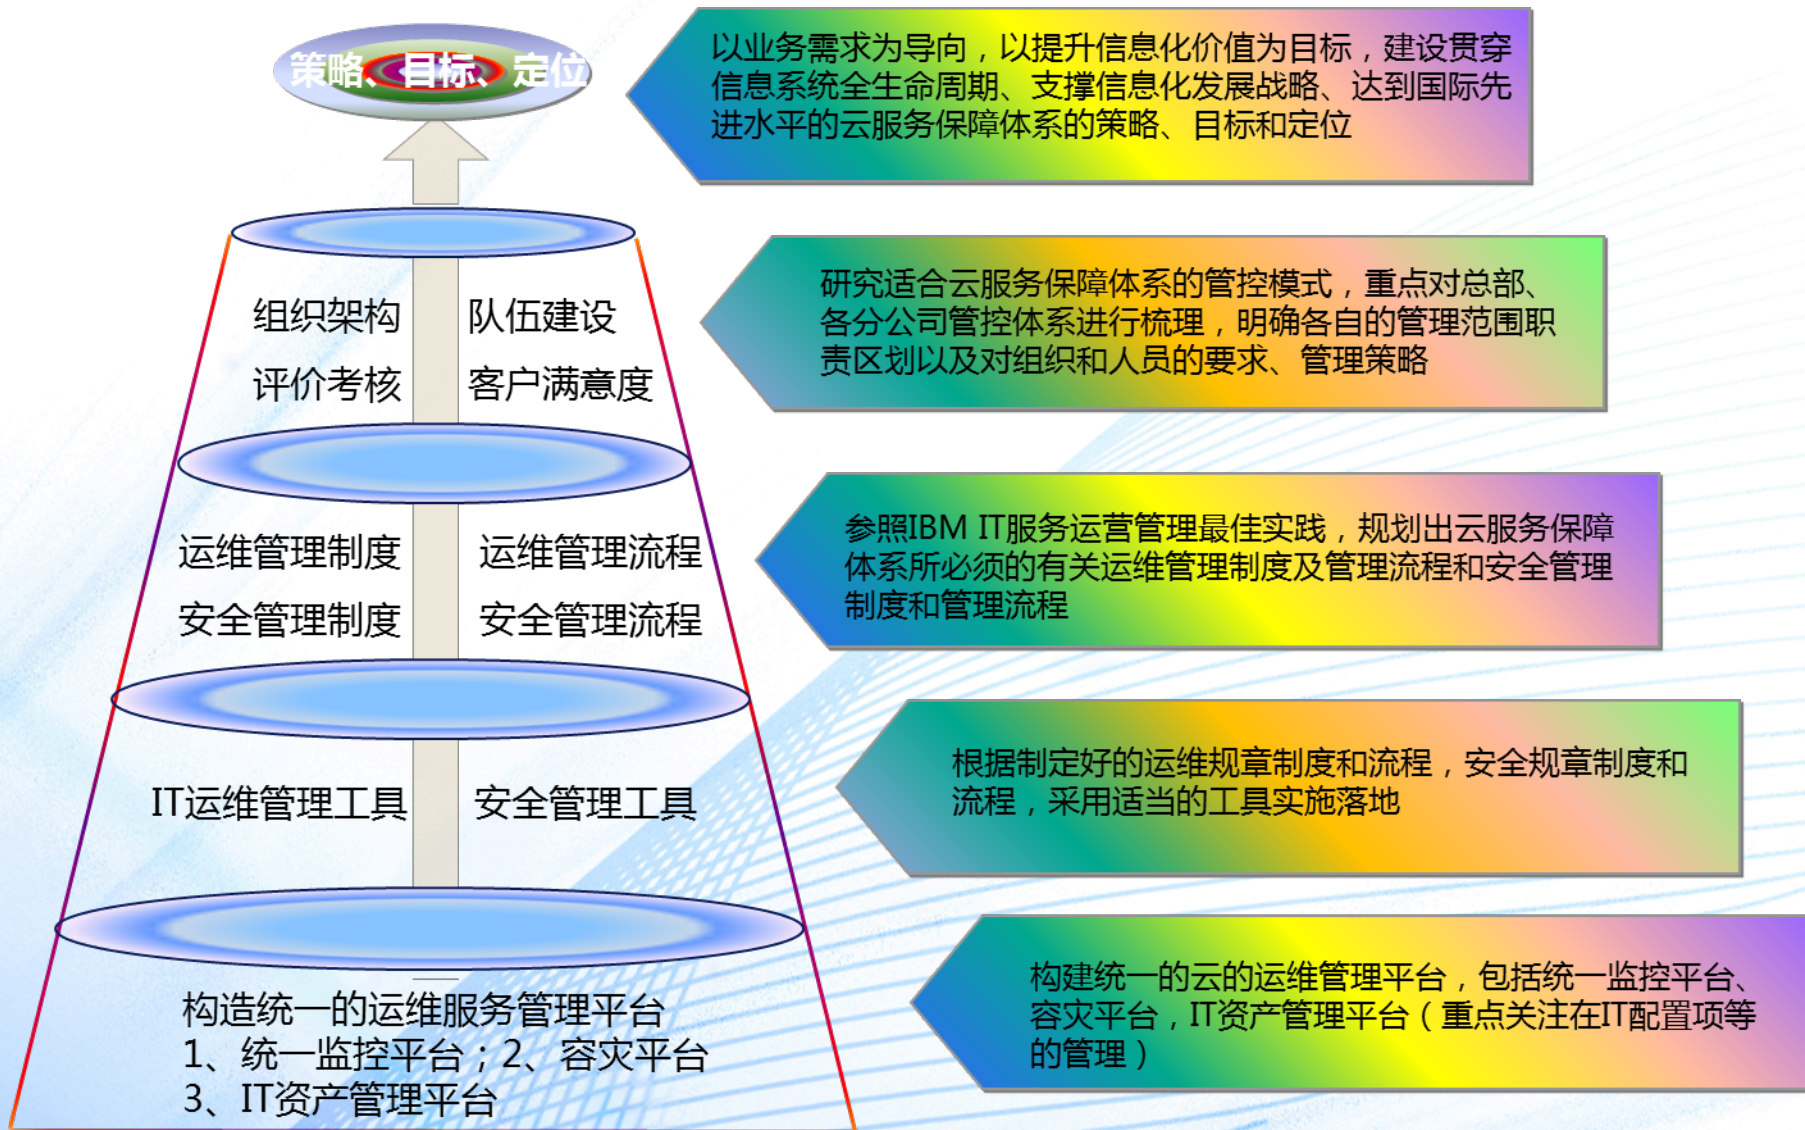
策略、目标、定位

以业务需求为导向，以提升信息化价值为目标，建设贯穿信息系统全生命周期、支撑信息化发展战略、达到国际先进水平的云服务保障体系的策略、目标和定位

组织架构 队伍建设
评价考核 客户满意度

研究适合云服务保障体系的管控模式，重点对总部、各分公司管控体系进行梳理，明确各自的管理范围职责区划以及对组织和人员的要求、管理策略

运维管理制度 运维管理流程
安全管理制度 安全管理流程

参照IBM IT服务运营管理最佳实践，规划出云服务保障体系所必须的有关运维管理制度及管理流程和安全管理制度和管理流程

IT运维管理工具 安全管理工具

根据制定好的运维规章制度和流程，安全规章制度和流程，采用适当的工具实施落地

构造统一的运维服务管理平台
1、统一监控平台；2、容灾平台
3、IT资产管理平台

构建统一的云的运维管理平台，包括统一监控平台、容灾平台，IT资产管理平台（重点关注在IT配置项等的管理）